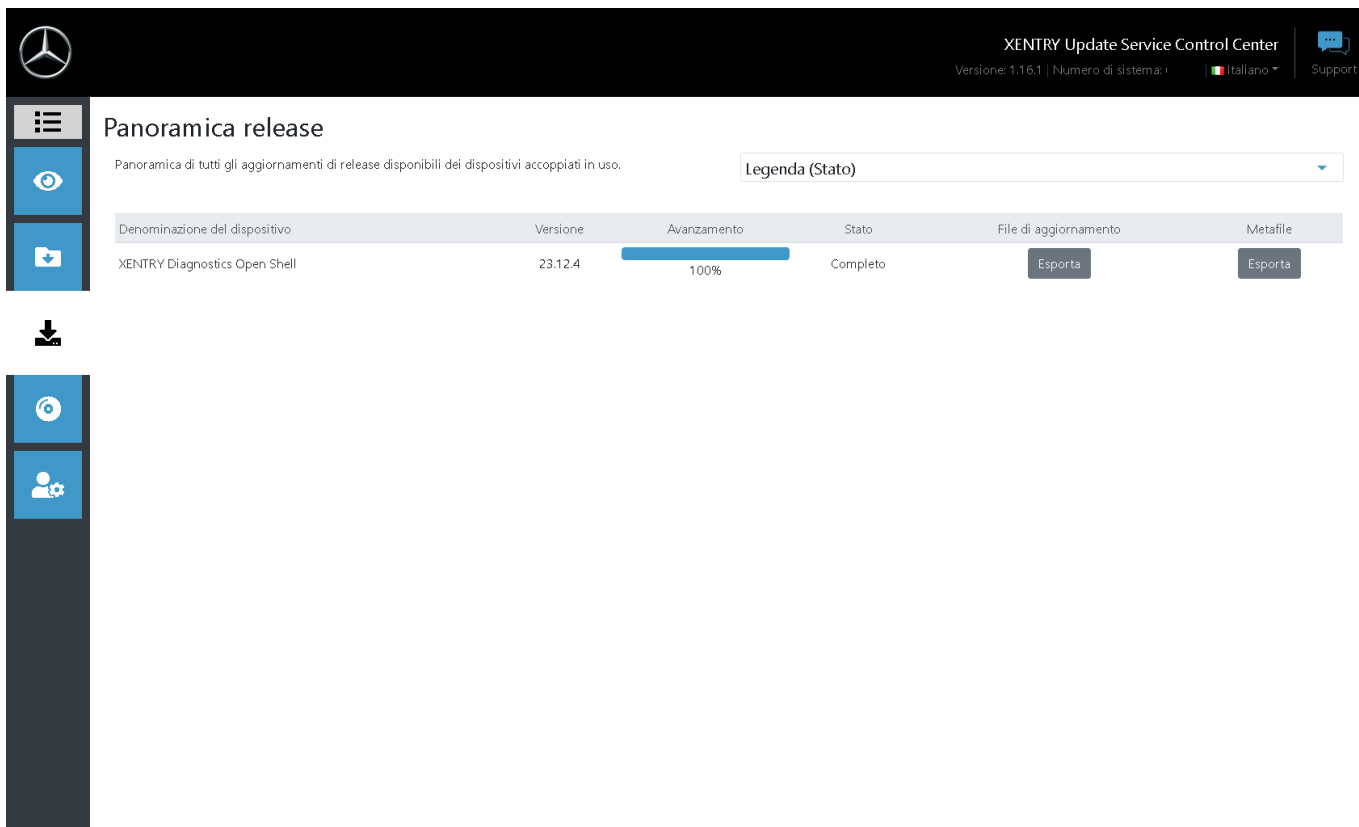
XENTRY Update Service Control Center
Versione: 1.16.1 | Numero di sistema: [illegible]
Italiano
Support

Panoramica release

Panoramica di tutti gli aggiornamenti di release disponibili dei dispositivi accoppiati in uso.

Legenda (Stato)

| Denominazione del dispositivo | Versione | Avanzamento | Stato | File di aggiornamento | Metafile |
|---|---|---|---|---|---|
| XENTRY Diagnostics Open Shell | 23.12.4 | 100% | Completo | Esporta | Esporta |